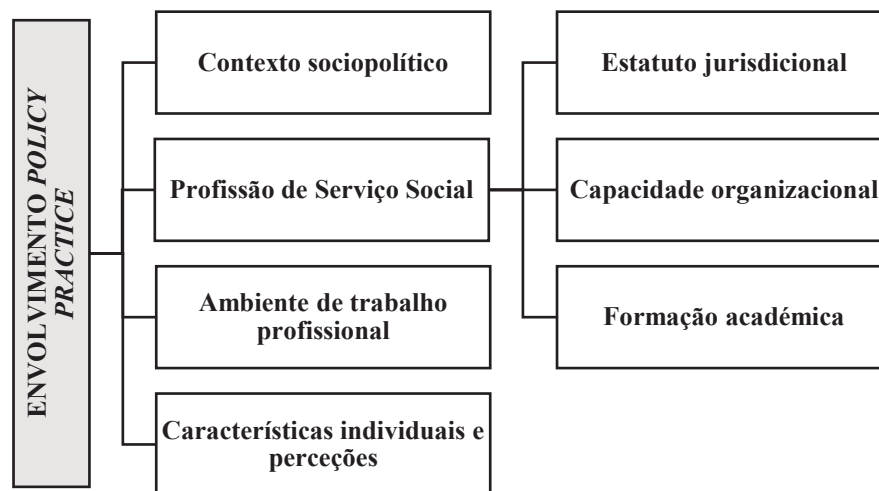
ENVOLVIMENTO *POLICY PRACTICE*

Contexto sociopolítico

Profissão de Serviço Social

Ambiente de trabalho profissional

Características individuais e perceções

Estatuto jurisdicional

Capacidade organizacional

Formação académica